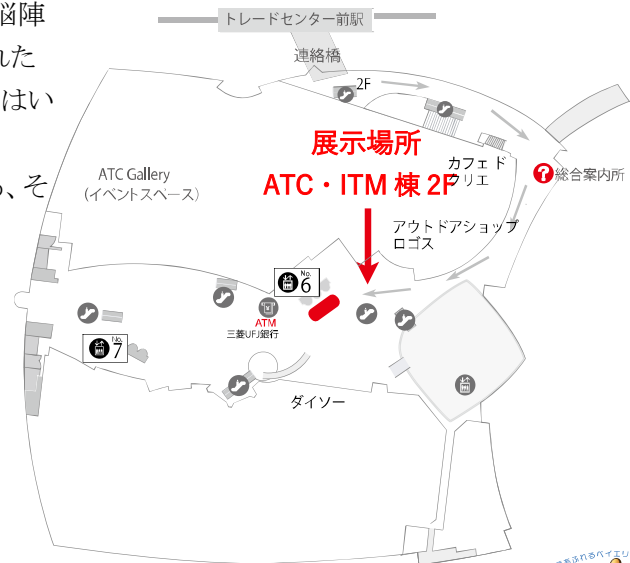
悩陣
れた
はい
、そ

トレードセンター前駅

連絡橋

2F

展示場所

ATC・ITM 棟 2F

カフェ ド
アトリエ

?総合案内所

ATC Gallery
(イベントスペース)

アウトドアショップ
ロゴス

No.
6

ATM
三菱UFJ銀行

No.
7

ダイソー

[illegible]